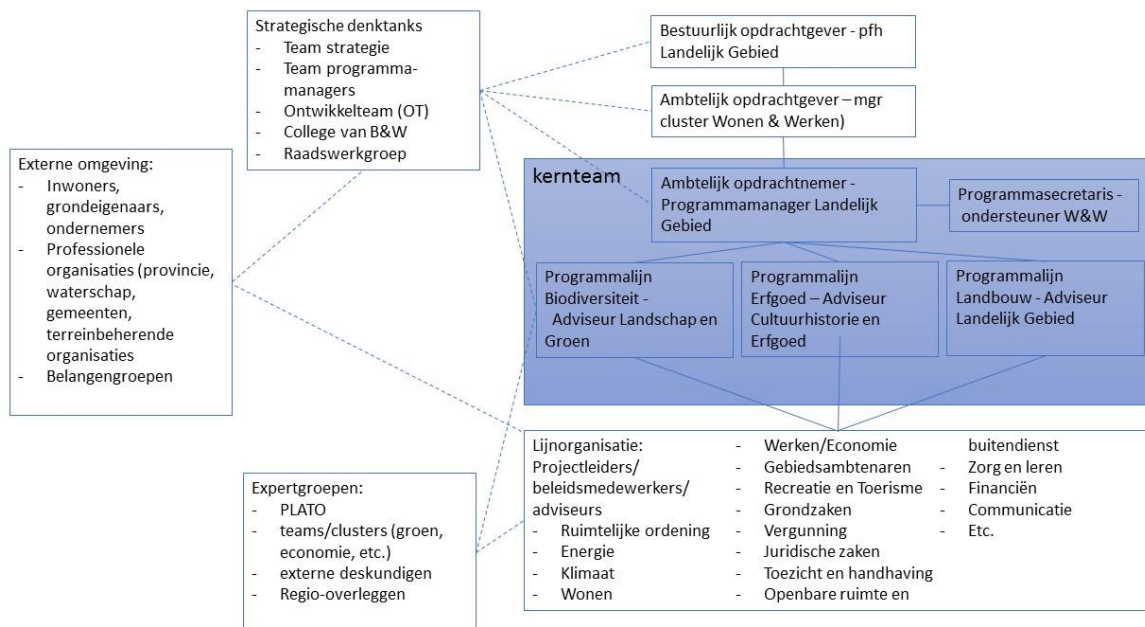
Strategische denktanks
- Team strategie
- Team programmamanagers
- Ontwikkelteam (OT)
- College van B&W
- Raadswerkgroep

Bestuurlijk opdrachtgever - pfh Landelijk Gebied

Ambtelijk opdrachtgever – mgr cluster Wonen & Werken)

Externe omgeving:
- Inwoners, grondeigenaars, ondernemers
- Professionele organisaties (provincie, waterschap, gemeenten, terreinbeherende organisaties
- Belangengroepen

kernteam

Ambtelijk opdrachtnemer - Programmamanager Landelijk Gebied

Programmasecretaris - ondersteuner W&W

Programmalijn Biodiversiteit - Adviseur Landschap en Groen

Programmalijn Erfgoed – Adviseur Cultuurhistorie en Erfgoed

Programmalijn Landbouw - Adviseur Landelijk Gebied

Lijnorganisatie: Projectleiders/ beleidsmedewerkers/ adviseurs
- Ruimtelijke ordening
- Energie
- Klimaat
- Wonen
- Werken/Economie
- Gebiedsambtenaren
- Recreatie en Toerisme
- Grondzaken
- Vergunning
- Juridische zaken
- Toezicht en handhaving
- Openbare ruimte en buitendienst
- Zorg en leren
- Financiën
- Communicatie
- Etc.

Expertgroepen:
- PLATO
- teams/clusters (groen, economie, etc.)
- externe deskundigen
- Regio-overleggen